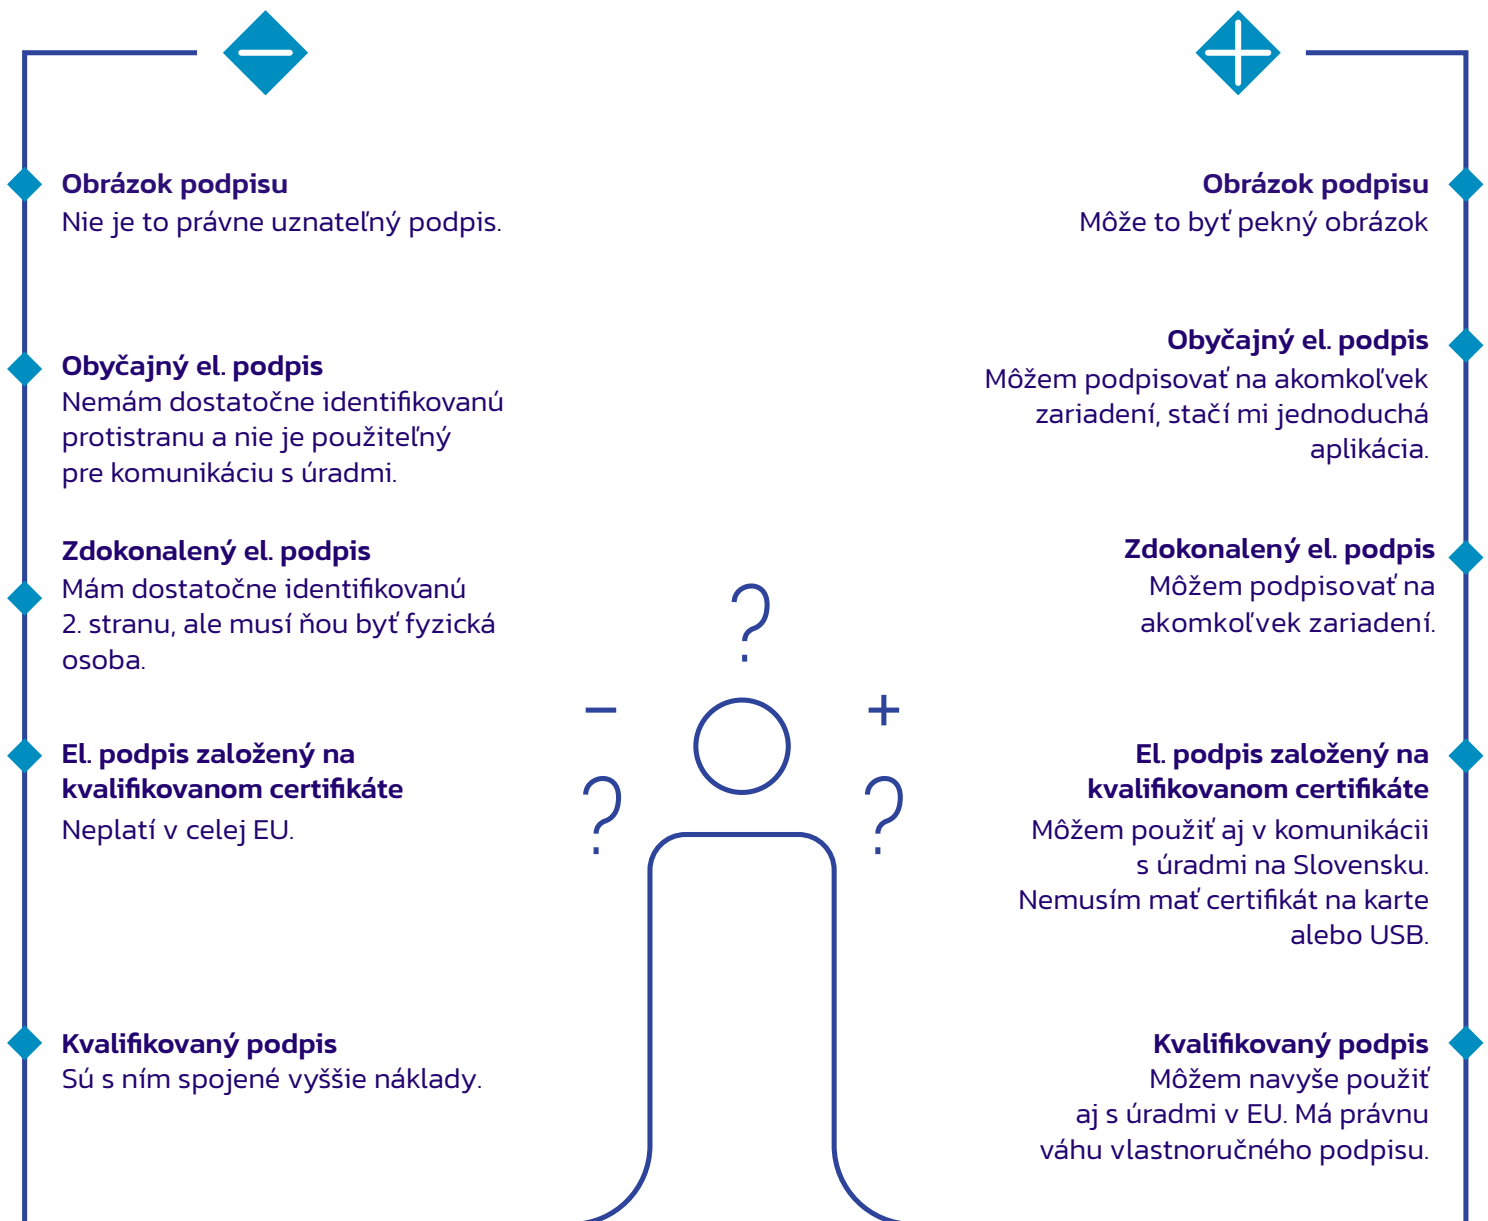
Obrázok podpisu
Nie je to právne uznateľný podpis.

Obyčajný el. podpis
Nemám dostatočne identifikovanú protistranu a nie je použiteľný pre komunikáciu s úradmi.

Zdokonalený el. podpis
Mám dostatočne identifikovanú 2. stranu, ale musí ňou byť fyzická osoba.

El. podpis založený na kvalifikovanom certifikáte
Neplatí v celej EU.

Kvalifikovaný podpis
Sú s ním spojené vyššie náklady.

Obrázok podpisu
Môže to byť pekný obrázok

Obyčajný el. podpis
Môžem podpisovať na akomkoľvek zariadení, stačí mi jednoduchá aplikácia.

Zdokonalený el. podpis
Môžem podpisovať na akomkoľvek zariadení.

El. podpis založený na kvalifikovanom certifikáte
Môžem použiť aj v komunikácii s úradmi na Slovensku. Nemusím mať certifikát na karte alebo USB.

Kvalifikovaný podpis
Môžem navyše použiť aj s úradmi v EU. Má právnu váhu vlastnoručného podpisu.

?
–
+
?
?